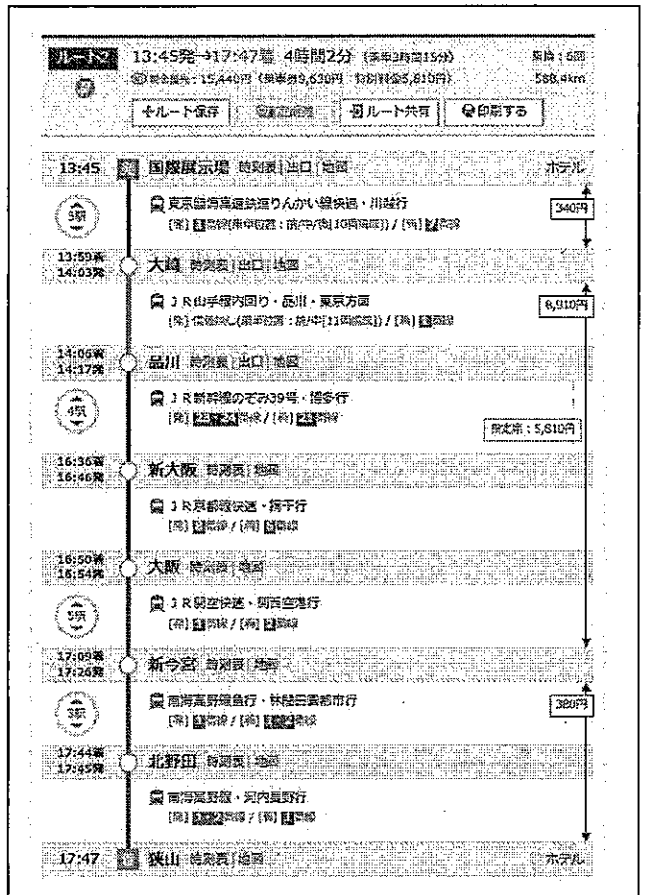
ルート2 13:45発→17:47着 4時間2分 (乗車3時間15分) 乗換：6回

総額：15,440円 (乗車券9,630円 特別料金5,810円) 588.4km

ルート保存 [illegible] ルート共有 印刷する

13:45 発 国際展示場 時刻表 | 出口 | 地図 ホテル

東京臨海高速鉄道りんかい線快速・川越行
[発] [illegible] / [着] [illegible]

340円

3駅

13:59着
14:03発 大崎 時刻表 | 出口 | 地図

JR山手線内回り・品川・東京方面
[発] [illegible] / [着] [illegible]

8,910円

14:06着
14:17発 品川 時刻表 | 出口 | 地図

4駅

JR新幹線のぞみ39号・博多行
[発] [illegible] / [着] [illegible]

指定席：5,810円

16:36着
16:46発 新大阪 時刻表 | 地図

JR京都線快速・姫路行
[発] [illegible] / [着] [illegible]

16:50着
16:54発 大阪 時刻表 | 地図

5駅

JR関空快速・関西空港行
[発] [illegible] / [着] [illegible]

17:09着
17:26発 新今宮 時刻表 | 地図

5駅

南海高野線急行・林間田園都市行
[発] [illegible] / [着] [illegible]

380円

17:44着
17:45発 北野田 時刻表 | 地図

南海高野線・河内長野行
[発] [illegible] / [着] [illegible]

17:47 着 狭山 時刻表 | 地図 ホテル